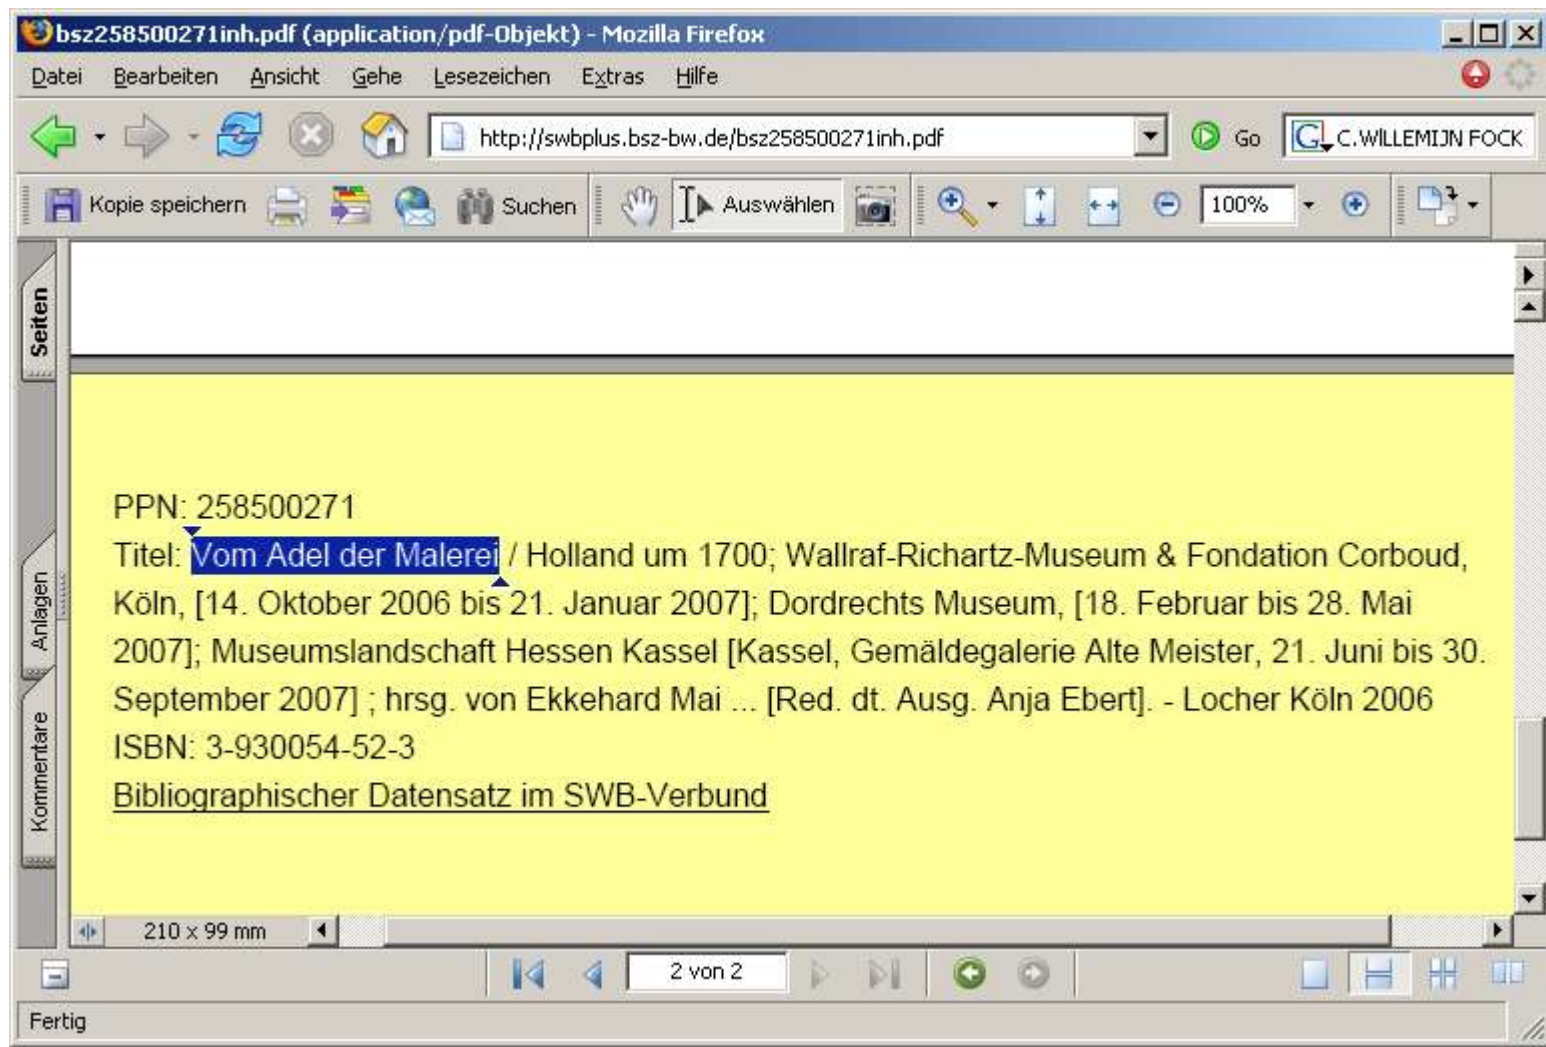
bsz258500271inh.pdf (application/pdf-Objekt) - Mozilla Firefox

Datei Bearbeiten Ansicht Gehe Lesezeichen Extras Hilfe

http://swbplus.bsz-bw.de/bsz258500271inh.pdf

Go

C.WILLEMIJN FOCK

Kopie speichern Suchen Auswählen 100%

Seiten

Anlagen

Kommentare

PPN: 258500271

Titel: Vom Adel der Malerei / Holland um 1700; Wallraf-Richartz-Museum & Fondation Corboud, Köln, [14. Oktober 2006 bis 21. Januar 2007]; Dordrechts Museum, [18. Februar bis 28. Mai 2007]; Museumslandschaft Hessen Kassel [Kassel, Gemäldegalerie Alte Meister, 21. Juni bis 30. September 2007] ; hrsg. von Ekkehard Mai ... [Red. dt. Ausg. Anja Ebert]. - Locher Köln 2006

ISBN: 3-930054-52-3

Bibliographischer Datensatz im SWB-Verbund

210 x 99 mm

2 von 2

Fertig